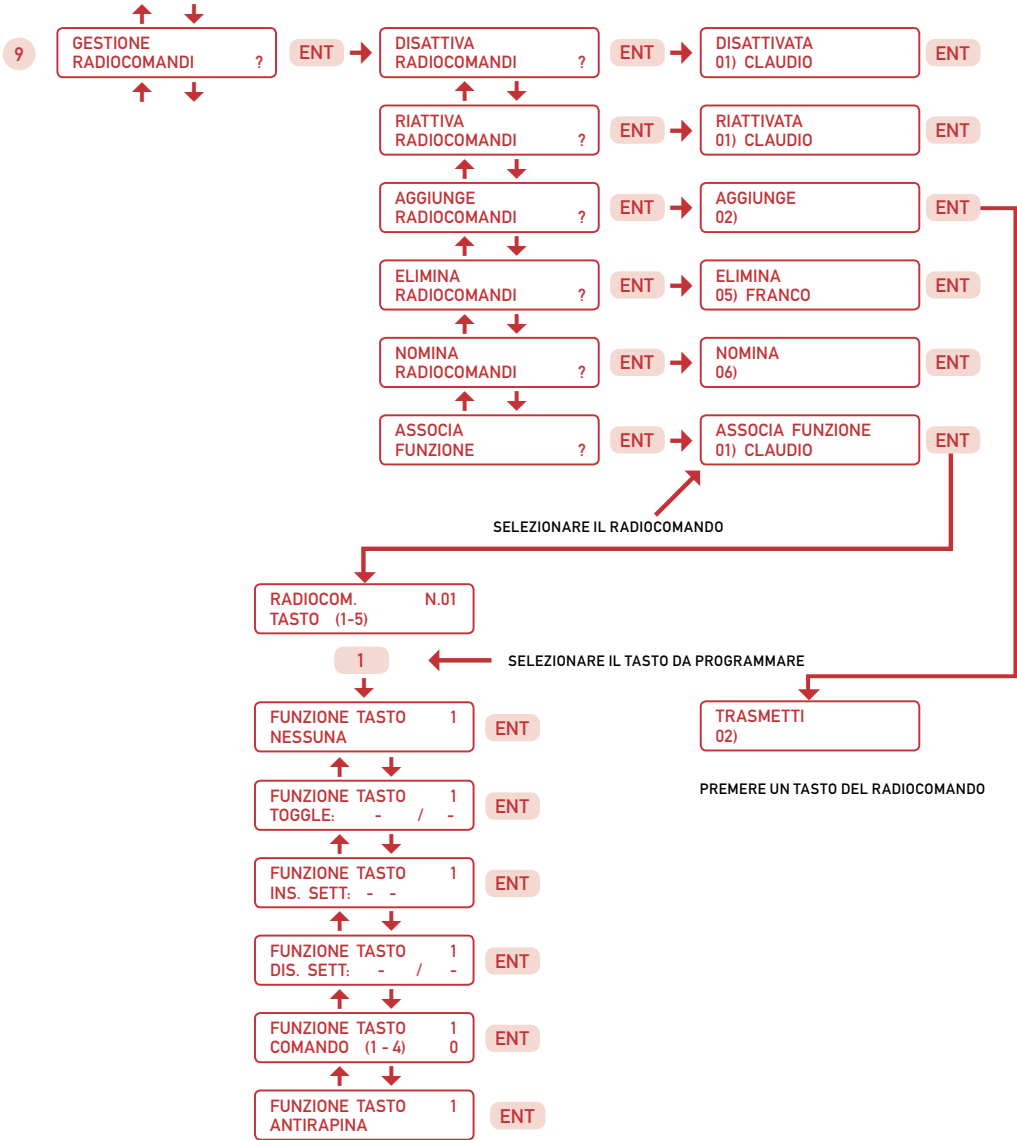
9

GESTIONE
RADIOCOMANDI ?

ENT

DISATTIVA
RADIOCOMANDI ?

ENT

DISATTIVATA
01) CLAUDIO

ENT

RIATTIVA
RADIOCOMANDI ?

ENT

RIATTIVATA
01) CLAUDIO

ENT

AGGIUNGE
RADIOCOMANDI ?

ENT

AGGIUNGE
02)

ENT

ELIMINA
RADIOCOMANDI ?

ENT

ELIMINA
05) FRANCO

ENT

NOMINA
RADIOCOMANDI ?

ENT

NOMINA
06)

ENT

ASSOCIA
FUNZIONE ?

ENT

ASSOCIA FUNZIONE
01) CLAUDIO

ENT

SELEZIONARE IL RADIOCOMANDO

RADIOCOM. N.01
TASTO (1-5)

1

SELEZIONARE IL TASTO DA PROGRAMMARE

TRASMETTI
02)

PREMERE UN TASTO DEL RADIOCOMANDO

FUNZIONE TASTO 1
NESSUNA

ENT

FUNZIONE TASTO 1
TOGGLE: - / -

ENT

FUNZIONE TASTO 1
INS. SETT: - -

ENT

FUNZIONE TASTO 1
DIS. SETT: - / -

ENT

FUNZIONE TASTO 1
COMANDO (1 - 4) 0

ENT

FUNZIONE TASTO 1
ANTIRAPINA

ENT